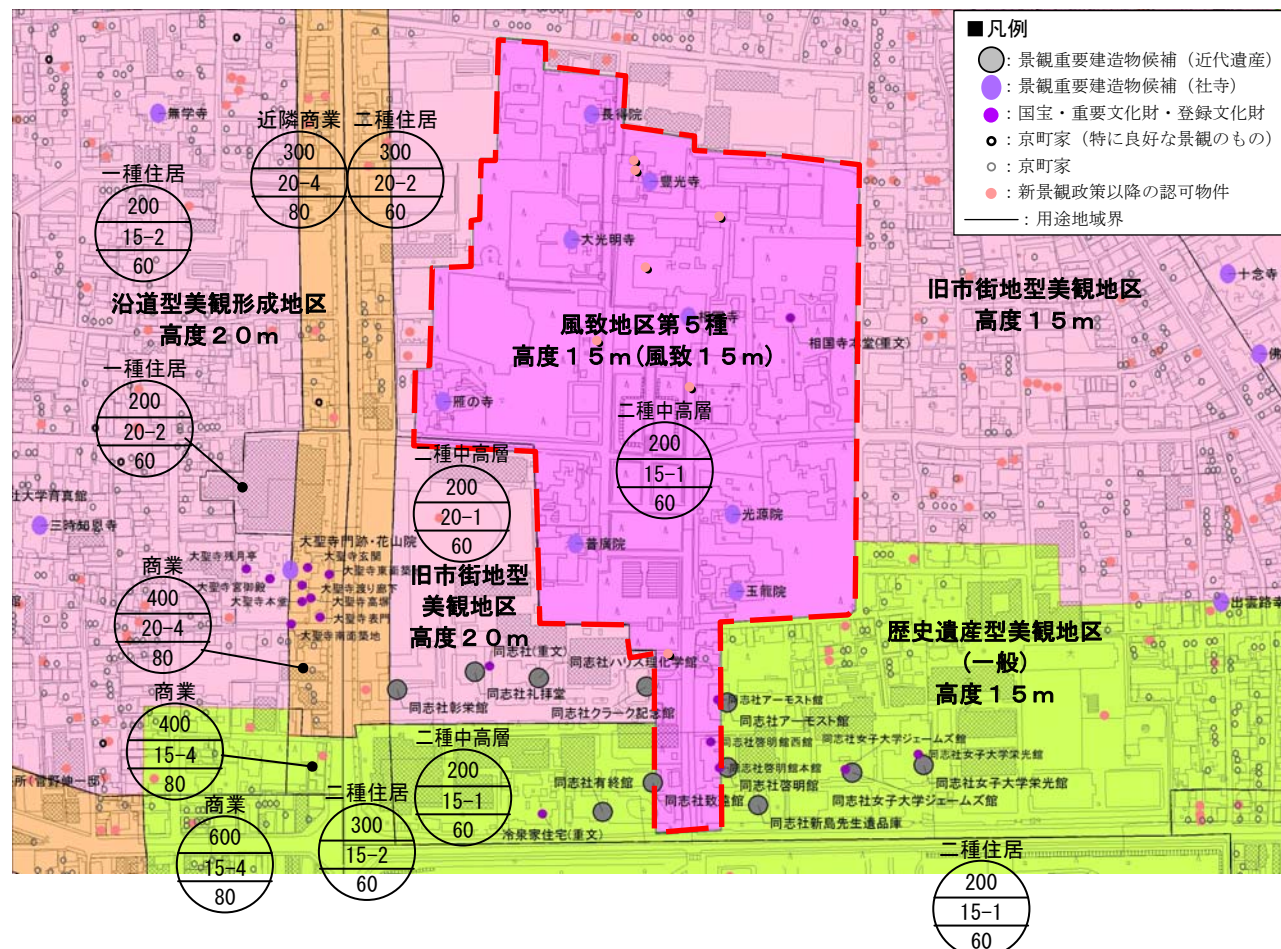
■凡例
: 景観重要建造物候補（近代遺産）
: 景観重要建造物候補（社寺）
: 国宝・重要文化財・登録文化財
: 京町家（特に良好な景観のもの）
: 京町家
: 新景観政策以降の認可物件
: 用途地域界

無学寺
近隣商業
300
20-4
80

二種住居
300
20-2
60

一種住居
200
15-2
60

沿道型美観形成地区
高度２０ｍ

一種住居
200
20-2
60

長得院
豊光寺
大光明寺
風致地区第５種
高度１５ｍ(風致１５ｍ)
相国寺本堂(重文)
雁の寺
二種中高層
200
15-1
60

旧市街地型美観地区
高度１５ｍ
十念寺

社大学写真館
三時知恩寺

二種中高層
200
20-1
60

光源院
普廣院
玉龍院

大聖寺門跡・花山院
大聖寺残月亭
大聖寺玄關
大聖寺東御書院
大聖寺宮御殿
大聖寺渡り廊下
大聖寺本堂
大聖寺高塀
大聖寺表門
大聖寺南面築地

商業
400
20-4
80

旧市街地型
美観地区
高度２０ｍ

歴史遺産型美観地区
（一般）
高度１５ｍ
出雲路

同志社(重文)
同志社ハリス理化学館
同志社礼拝堂
同志社彰栄館
同志社クラーク記念館
同志社アーモスト館
同志社アーモスト館
同志社啓明館西館
同志社啓明館本館
同志社女子大学ジェームズ館
同志社女子大学栄光館
同志社女子大学栄光館
同志社啓明館
同志社女子大学ジェームズ館
同志社有終館
同志社致遠館
同志社新島先生遺品庫

商業
400
15-4
80

二種中高層
200
15-1
60

所(菅野健一郎)

商業
600
15-4
80

二種住居
300
15-2
60

冷泉家住宅(重文)

二種住居
200
15-1
60